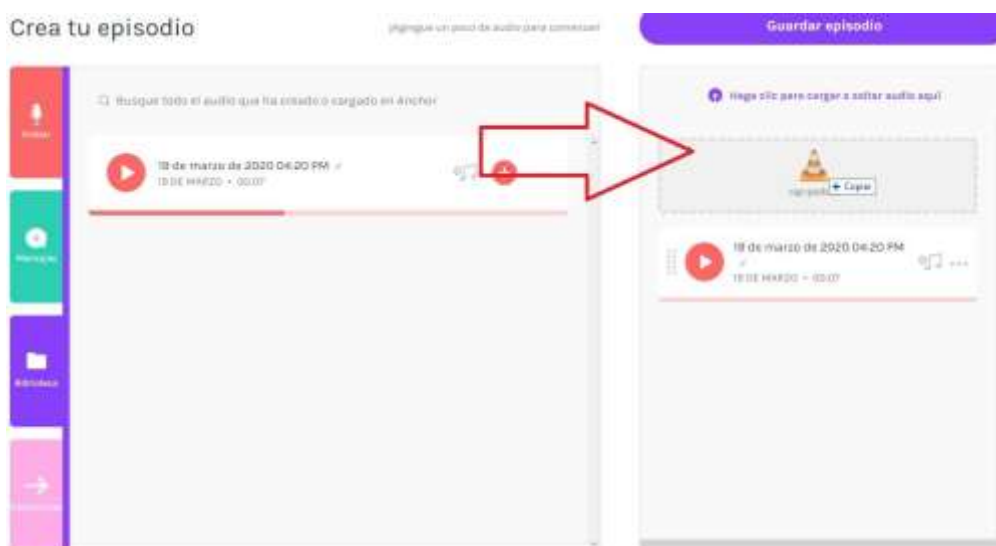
Crea tu episodio

¡Agregue un poco de audio para comenzar!

Guardar episodio

Grabar

Mensajes

Biblioteca

Buscar todo el audio que ha creado o cargado en Anchor

18 de marzo de 2020 04:20 PM
18 DE MARZO • 00:07

Haga clic para cargar o soltar audio aquí

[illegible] + Copiar

18 de marzo de 2020 04:20 PM
18 DE MARZO • 00:07